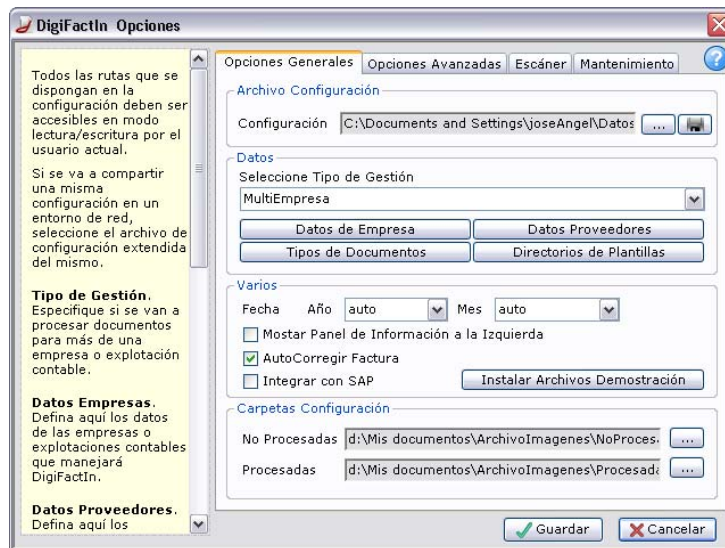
DigiFactIn Opciones

Todos las rutas que se dispongan en la configuración deben ser accesibles en modo lectura/escritura por el usuario actual.

Si se va a compartir una misma configuración en un entorno de red, seleccione el archivo de configuración extendida del mismo.

Tipo de Gestión. Especifique si se van a procesar documentos para más de una empresa o explotación contable.

Datos Empresas. Defina aquí los datos de las empresas o explotaciones contables que manejará DigiFactIn.

Datos Proveedores. Defina aquí los

Opciones Generales | Opciones Avanzadas | Escáner | Mantenimiento

Archivo Configuración
Configuración C:\Documents and Settings\joseAngel\Datos ...

Datos
Seleccione Tipo de Gestión
MultiEmpresa
Datos de Empresa
Datos Proveedores
Tipos de Documentos
Directorios de Plantillas

Varios
Fecha Año auto Mes auto
Mostar Panel de Información a la Izquierda
AutoCorregir Factura
Integrar con SAP
Instalar Archivos Demostración

Carpetas Configuración
No Procesadas d:\Mis documentos\ArchivoImagenes\NoProces ...
Procesadas d:\Mis documentos\ArchivoImagenes\Procesad ...

Guardar
Cancelar